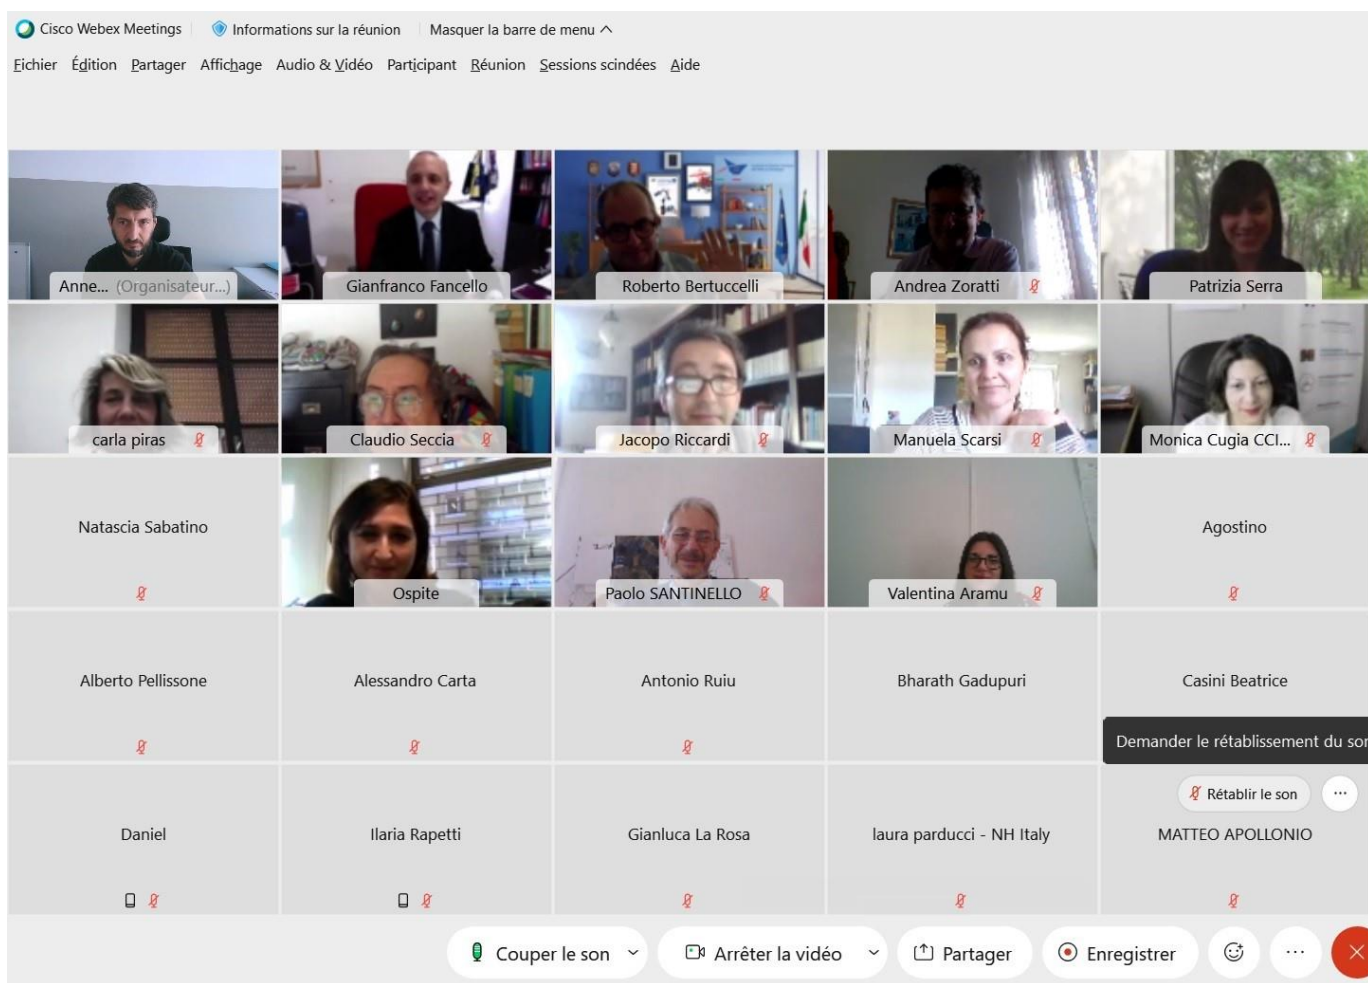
Cisco Webex Meetings | Informations sur la réunion | Masquer la barre de menu

Fichier Édition Partager Affichage Audio & Vidéo Participant Réunion Sessions scindées Aide

Anne... (Organisateur...)
Gianfranco Fancello
Roberto Bertuccelli
Andrea Zoratti
Patrizia Serra
carla piras
Claudio Seccia
Jacopo Riccardi
Manuela Scarsi
Monica Cugia CCI...
Natascia Sabatino
Ospite
Paolo SANTINELLO
Valentina Aramu
Agostino
Alberto Pellissone
Alessandro Carta
Antonio Ruiu
Bharath Gadupuri
Casini Beatrice
Demander le rétablissement du so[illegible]
Rétablir le son
...
Daniel
Ilaria Rapetti
Gianluca La Rosa
laura parducci - NH Italy
MATTEO APOLLONIO

Couper le son
Arrêter la vidéo
Partager
Enregistrer
...